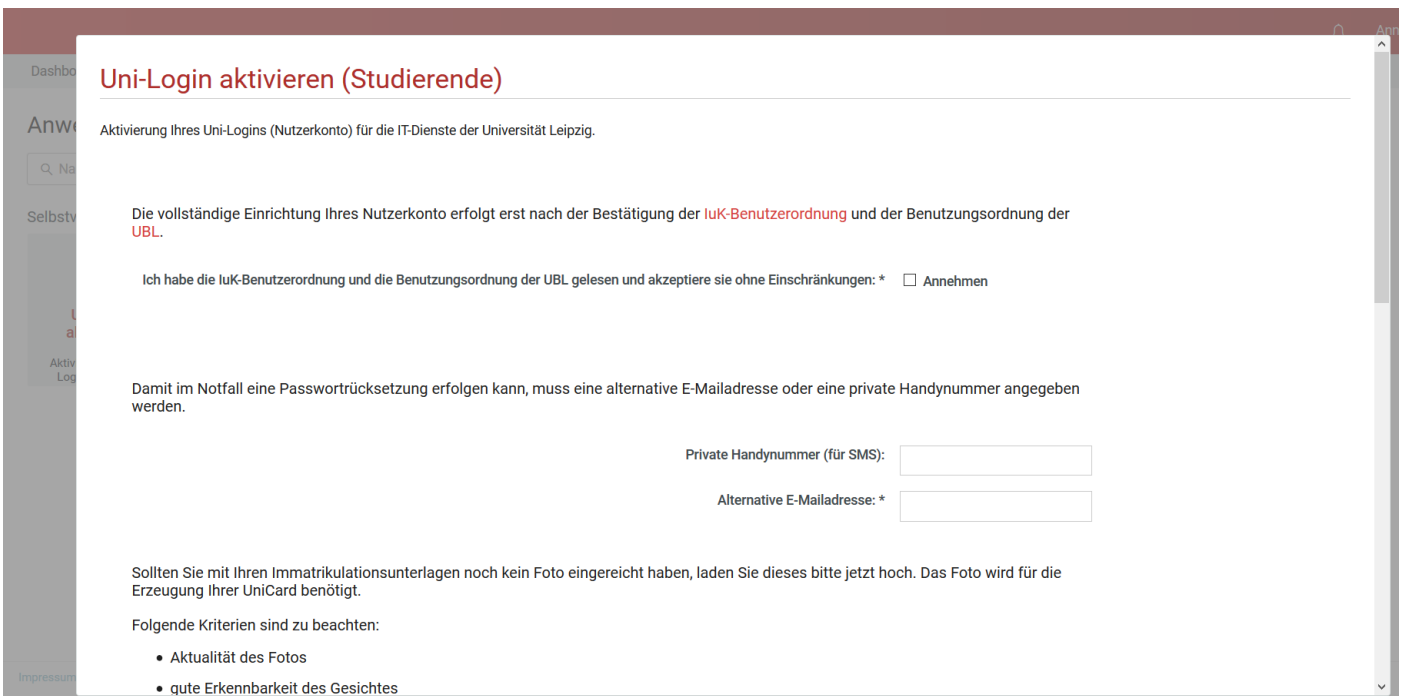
Anm

Dashbo

Anwe

Na

Selbstv

U
al

Aktiv
Log

Impressum

Uni-Login aktivieren (Studierende)

Aktivierung Ihres Uni-Logins (Nutzerkonto) für die IT-Dienste der Universität Leipzig.

Die vollständige Einrichtung Ihres Nutzerkonto erfolgt erst nach der Bestätigung der IuK-Benutzerordnung und der Benutzungsordnung der UBL.

Ich habe die IuK-Benutzerordnung und die Benutzungsordnung der UBL gelesen und akzeptiere sie ohne Einschränkungen: * ☐ Annehmen

Damit im Notfall eine Passwortrücksetzung erfolgen kann, muss eine alternative E-Mailadresse oder eine private Handynummer angegeben werden.

Private Handynummer (für SMS):

Alternative E-Mailadresse: *

Sollten Sie mit Ihren Immatrikulationsunterlagen noch kein Foto eingereicht haben, laden Sie dieses bitte jetzt hoch. Das Foto wird für die Erzeugung Ihrer UniCard benötigt.

Folgende Kriterien sind zu beachten:

• Aktualität des Fotos
• gute Erkennbarkeit des Gesichtes